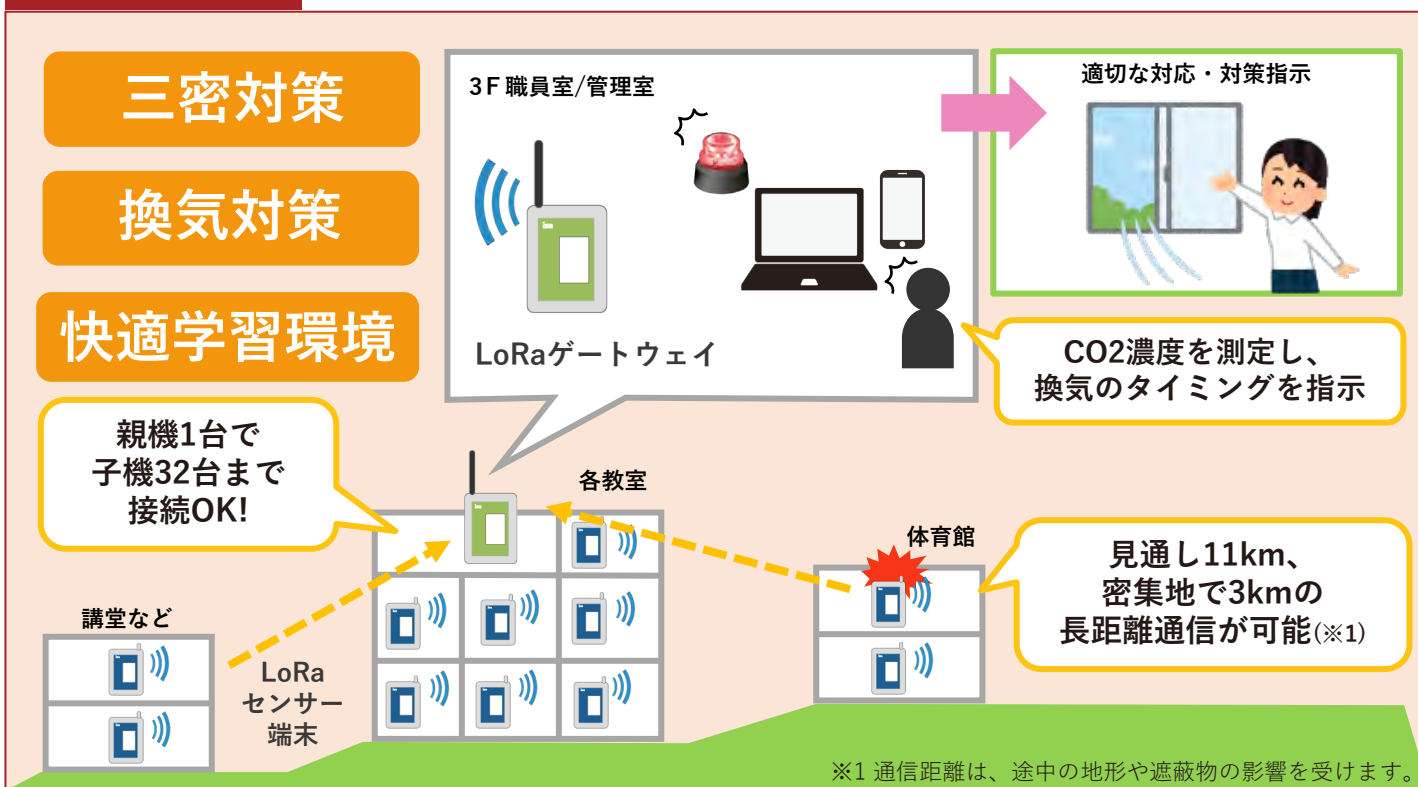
三密対策

換気対策

快適学習環境

3F 職員室/管理室

LoRaゲートウェイ

適切な対応・対策指示

CO2濃度を測定し、換気のタイミングを指示

親機1台で子機32台まで接続OK!

各教室

体育館

見通し11km、密集地で3kmの長距離通信が可能(※1)

講堂など

LoRaセンサー端末

※1 通信距離は、途中の地形や遮蔽物の影響を受けます。